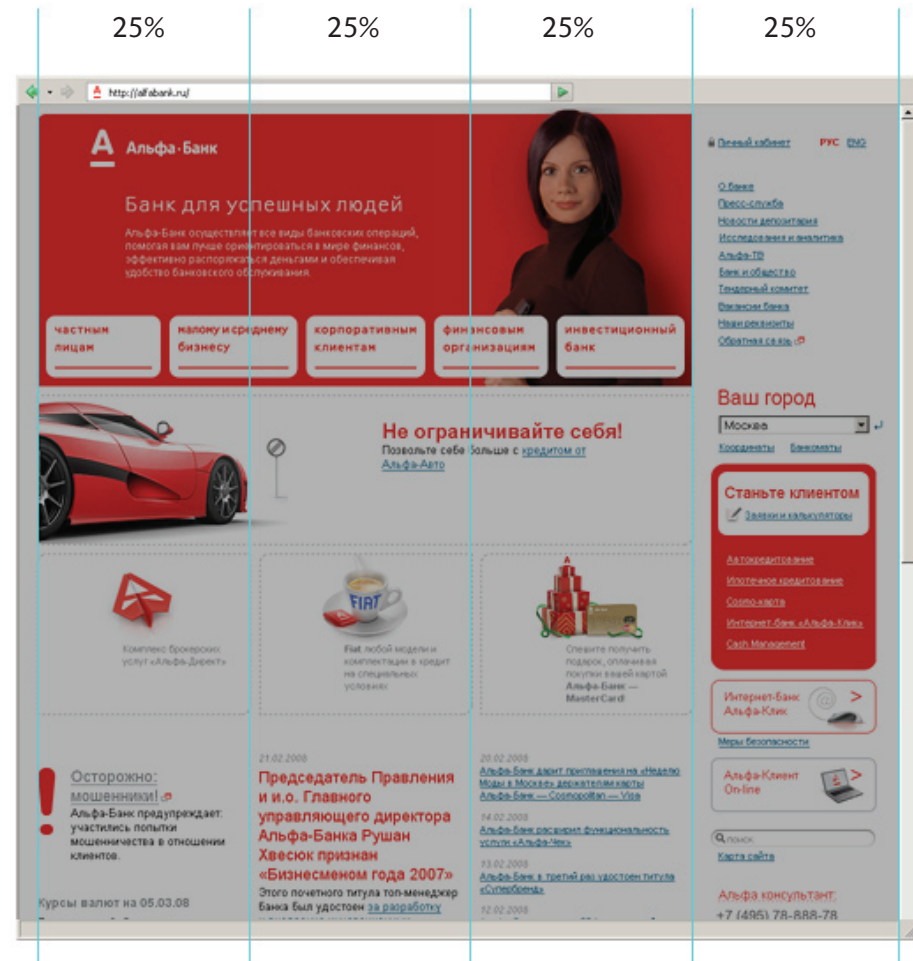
25% 25% 25% 25%

http://alfabank.ru/

Альфа-Банк

Банк для успешных людей

Альфа-Банк осуществляет все виды банковских операций, помогая вам лучше ориентироваться в мире финансов, эффективно распоряжаться деньгами и обеспечивая удобство банковского обслуживания.

частным лицам

малому и среднему бизнесу

корпоративным клиентам

финансовым организациям

инвестиционный банк

Личный кабинет РУС ENG

О банке
Пресс-служба
Новости депозитария
Исследования и аналитика
Альфа-ТВ
Банк и общество
Тендерный комитет
Вакансии банка
Наши реквизиты
Обратная связь

Не ограничивайте себя!
Позвольте себе больше с кредитом от Альфа-Авто

Ваш город
Москва
Координаты Банкоматы

Станьте клиентом
Заявки и калькуляторы

Автокредитование
Ипотечное кредитование
Cosmo-карта
Интернет-банк «Альфа-Клик»
Cash Management

Комплекс брокерских услуг «Альфа-Директ»

Fiat любой модели и комплектации в кредит на специальных условиях

Спешите получить подарок, оплачивая покупки вашей картой Альфа-Банк — MasterCard

Интернет-Банк Альфа-Клик

Меры безопасности

Альфа-Клиент On-line

Осторожно: мошенники!
Альфа-Банк предупреждает: участились попытки мошенничества в отношении клиентов.

21.02.2008
Председатель Правления и и.о. Главного директора Альфа-Банка Рушан Хвесюк признан «Бизнесменом года 2007»
Этого почетного титула топ-менеджер Банка был удостоен за разработку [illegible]

20.02.2008
Альфа-Банк дарит приглашения на «Неделю Моды в Москве» держателям карты Альфа-Банк — Cosmopolitan — Visa

14.02.2008
Альфа-Банк расширил функциональность услуги «Альфа-Чек»

13.02.2008
Альфа-Банк в третий раз удостоен титула «Супербренд»

12.02.2008

Поиск
Карта сайта

Альфа консультант:
+7 (495) 78-888-78

Курсы валют на 05.03.08